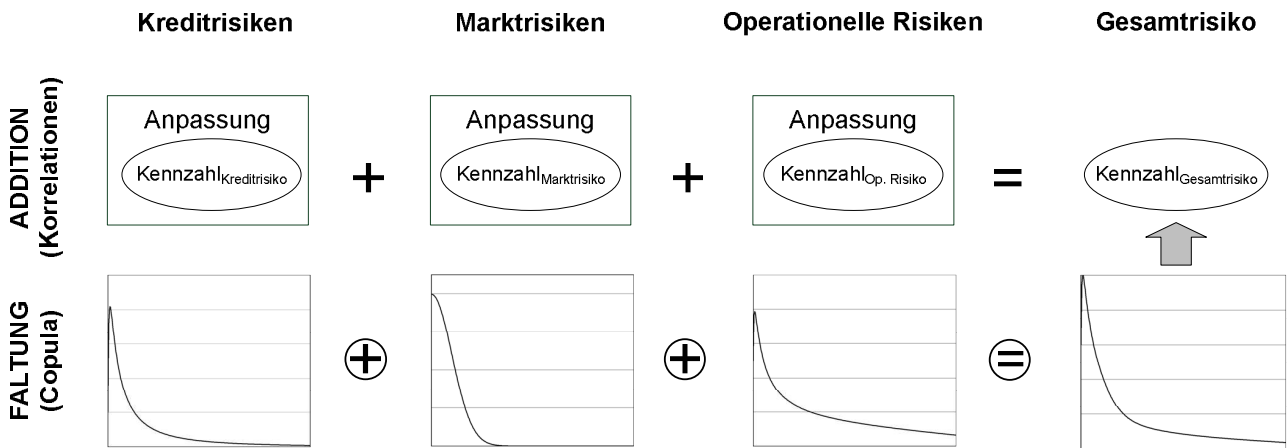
Kreditrisiken

Marktrisiken

Operationelle Risiken

Gesamtrisiko

ADDITION (Korrelationen)

Anpassung

Kennzahl$_{Kreditrisiko}$

+

Anpassung

Kennzahl$_{Marktrisiko}$

+

Anpassung

Kennzahl$_{Op. Risiko}$

=

Kennzahl$_{Gesamtrisiko}$

FALTUNG (Copula)

$\oplus$

$\oplus$

$\ominus$